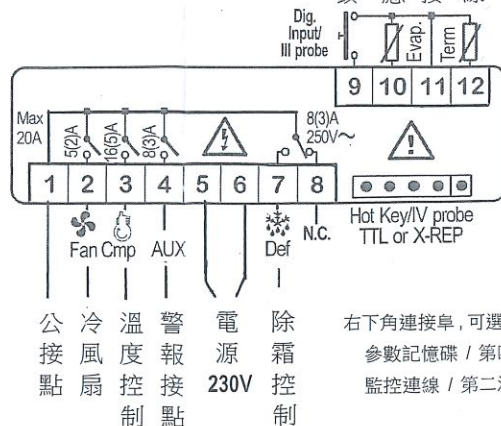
Dig. Input/ III probe

Evap.

Term

9 10 11 12

Max 20A

5(2)A

16(5)A

8(3)A

8(3)A 250V~

1 2 3 4 5 6 7 8

Fan Cmp AUX

Def

N.C.

Hot Key/IV probe TTL or X-REP

公接點

冷風扇

溫度控制

警報接點

電源 230V

除霜控制

右下角連接阜，可選
參數記憶碟 / 第
監控連線 / 第二